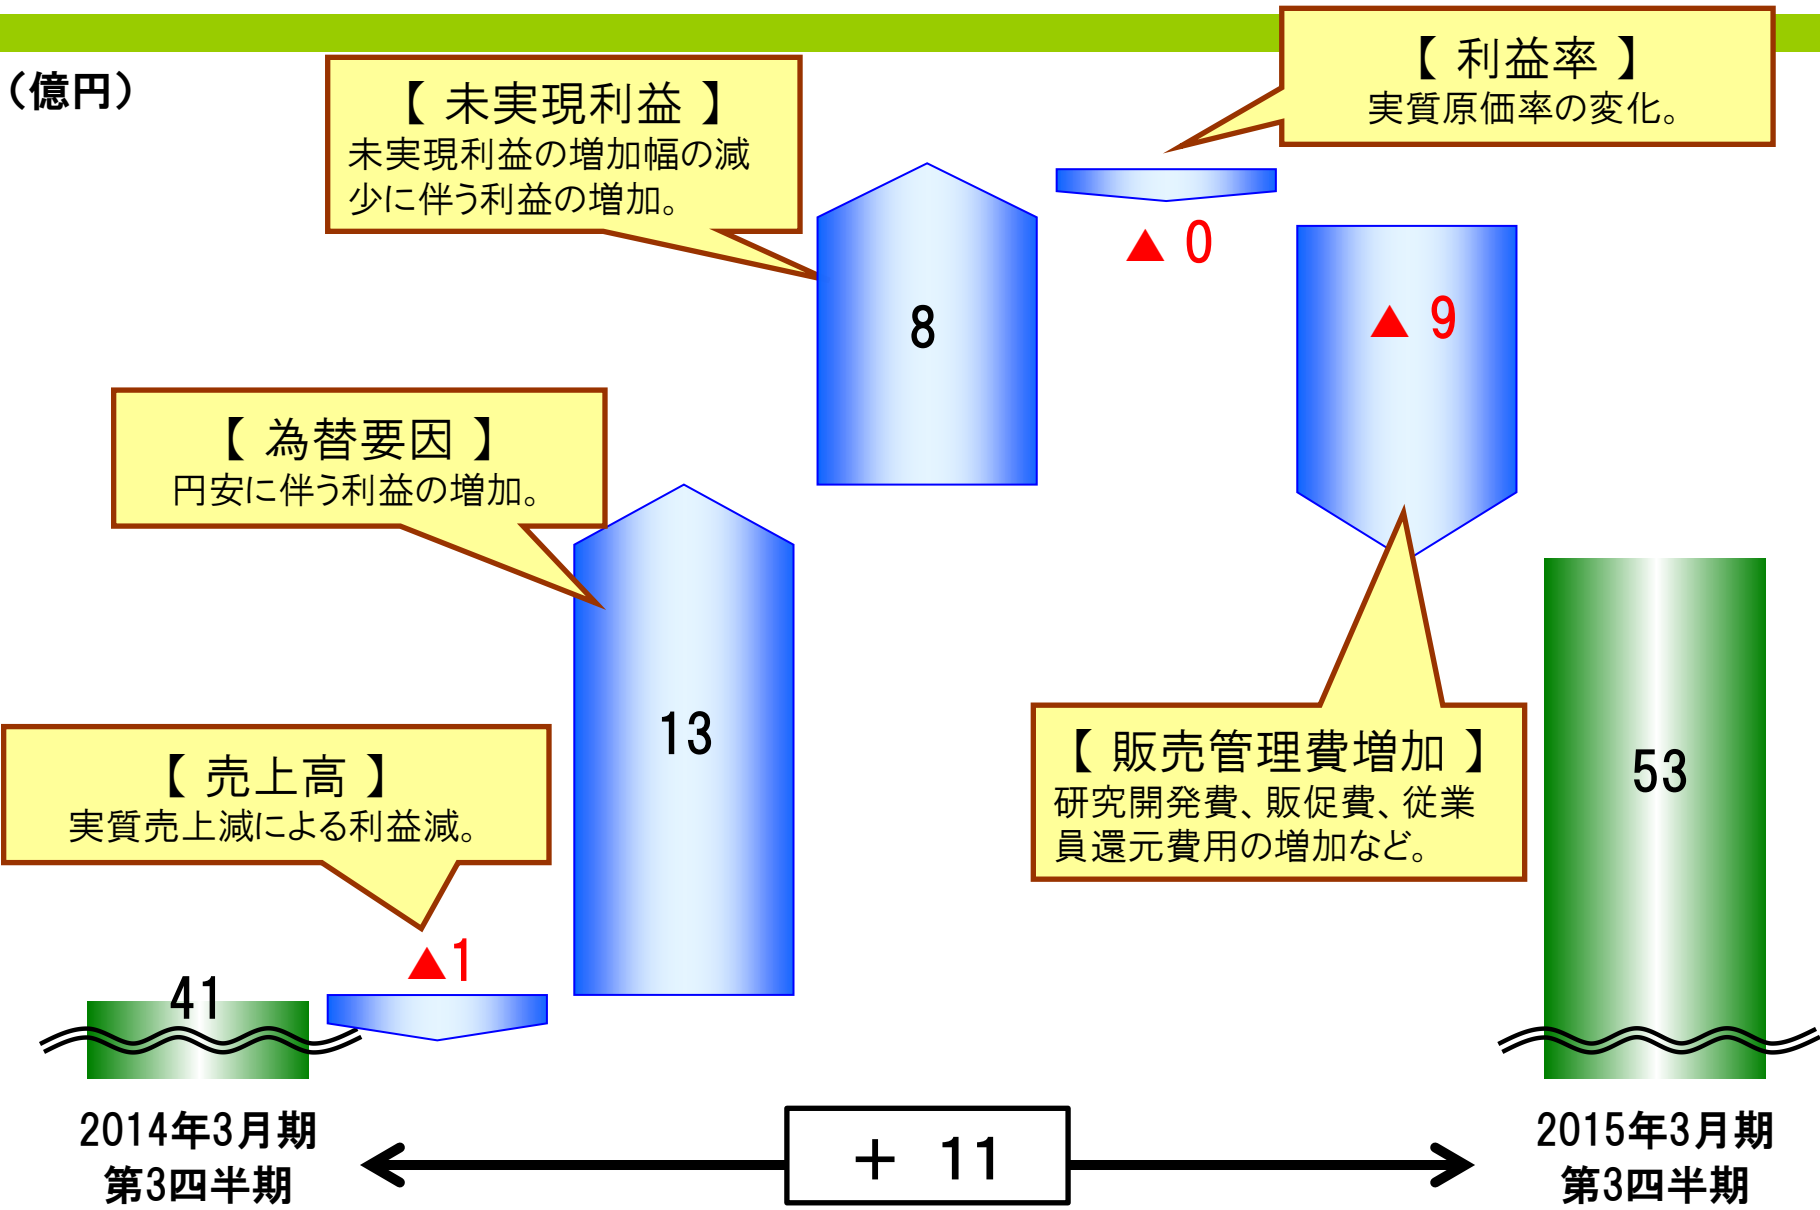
（億円）

【 未実現利益 】
未実現利益の増加幅の減少に伴う利益の増加。

【 利益率 】
実質原価率の変化。

8

▲ 0

▲ 9

【 為替要因 】
円安に伴う利益の増加。

13

【 売上高 】
実質売上減による利益減。

【 販売管理費増加 】
研究開発費、販促費、従業員還元費用の増加など。

53

▲1

41

2014年3月期
第3四半期

＋ 11

2015年3月期
第3四半期